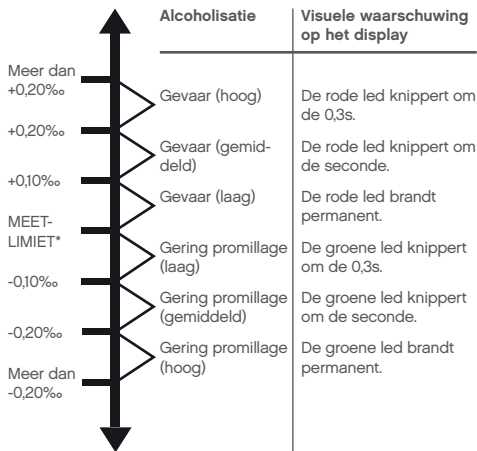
| Alcoholisatie | Visuele waarschuwing op het display |
|---|---|
| Gevaar (hoog) | De rode led knippert om de 0,3s. |
| Gevaar (gemiddeld) | De rode led knippert om de seconde. |
| Gevaar (laag) | De rode led brandt permanent. |
| Gering promillage (laag) | De groene led knippert om de 0,3s. |
| Gering promillage (gemiddeld) | De groene led knippert om de seconde. |
| Gering promillage (hoog) | De groene led brandt permanent. |

Meer dan +0,20‰

+0,20‰

+0,10‰

MEET-LIMIET*

-0,10‰

-0,20‰

Meer dan -0,20‰